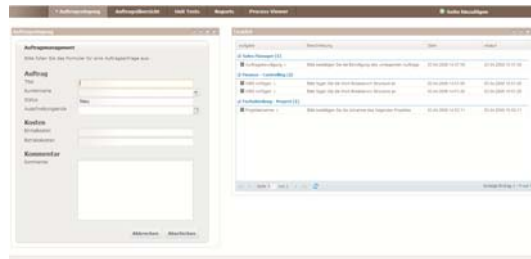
Auftragseingang Auftragsübersicht Unit Tests Reports Process Viewer

Sales hinzufügen

Auftragseingang

Auftragsmanagement

Bitte füllen Sie das Formular für eine Auftragsanfrage aus

Auftrag

Titel

Kundenname

Status

Neu

Auslieferungsende

Kosten

Einnahmen

Betriebskosten

Kommentar

Kommentar

Abbrechen Abschicken

Aufgaben

Beschreibung

Sales Manager (1)

Auftragsfreigabe

Bitte bestätigen Sie die Bestätigung des vorliegenden Auftrags

Finance - Controlling (2)

Finance - Controlling (2)

Fachabteilung - Request (1)

Projektmanager

Bitte bestätigen Sie die Annahme des folgenden Projektes

Seite 1 von 1